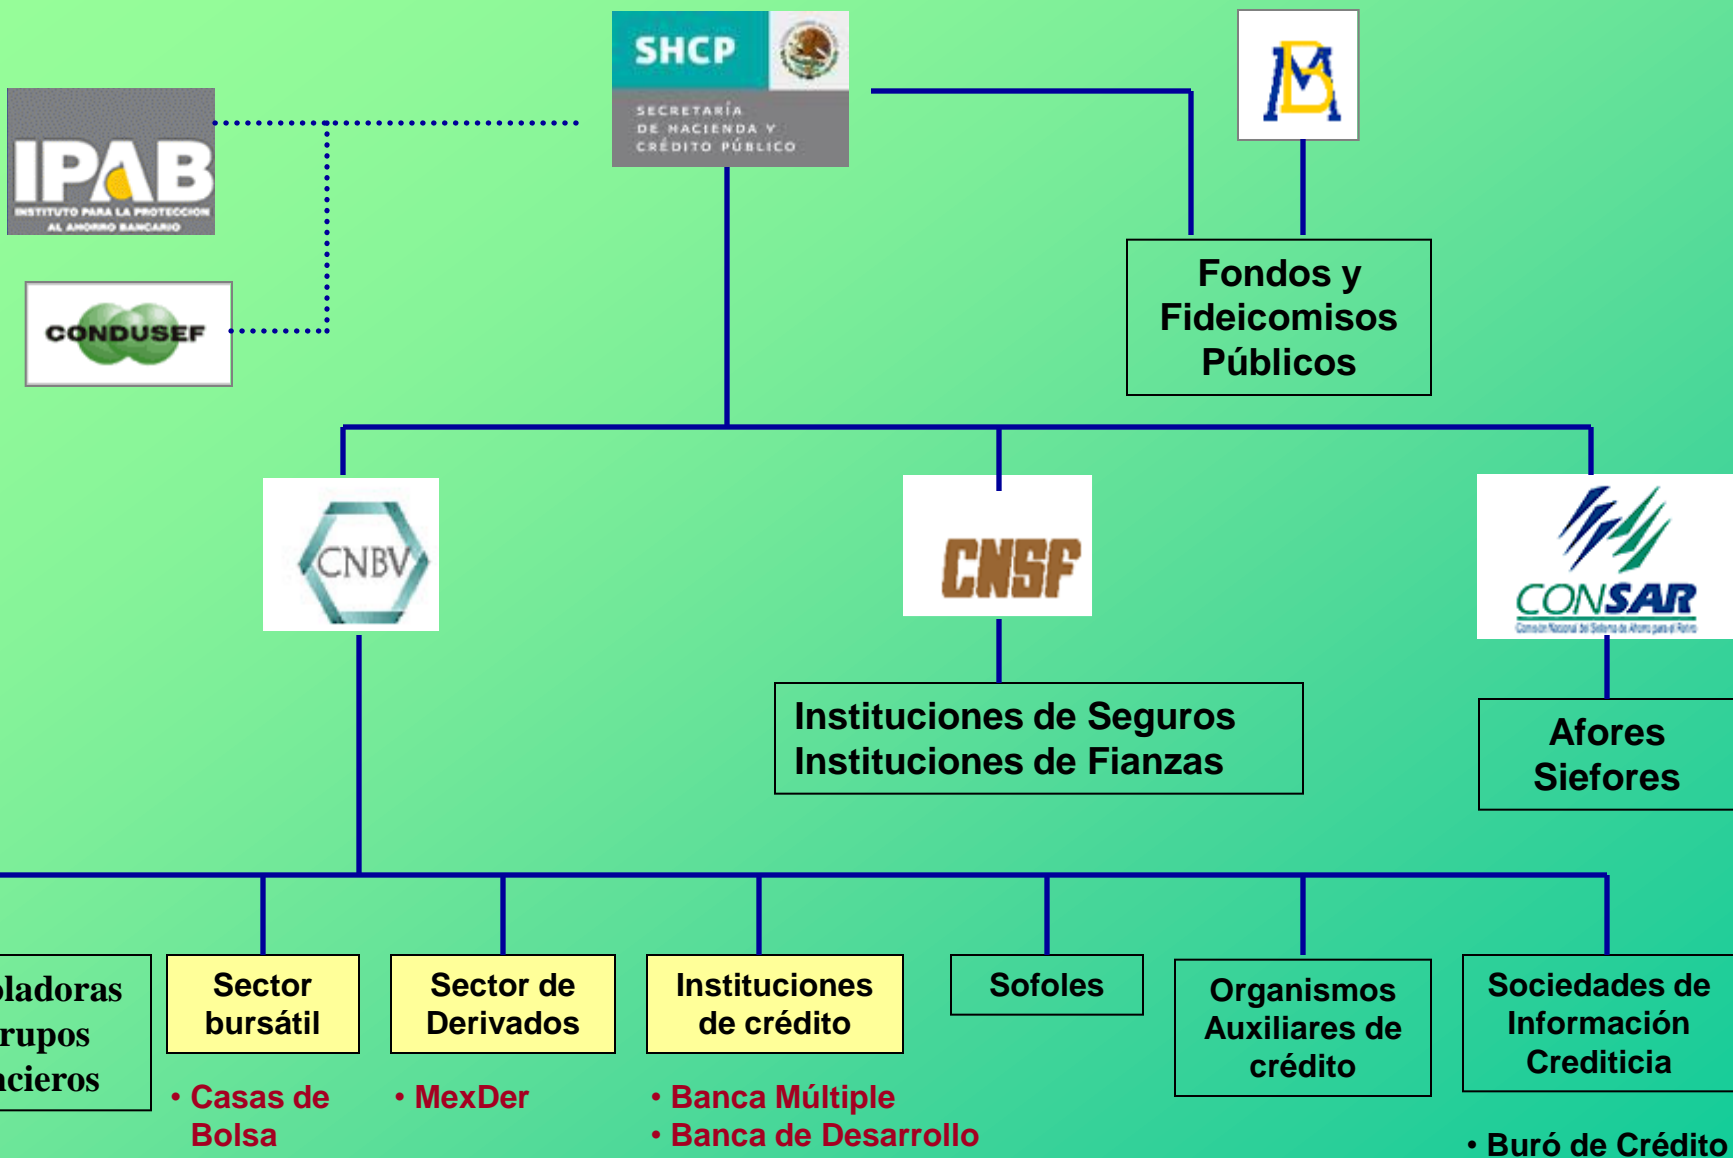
SHCP
SECRETARÍA DE HACIENDA Y CRÉDITO PÚBLICO

IPAB
INSTITUTO PARA LA PROTECCION AL AHORRO BANCARIO

CONDUSEF

Fondos y Fideicomisos Públicos

CNBV

CNSF

CONSAR
Comisión Nacional del Sistema de Ahorro para el Retiro

Instituciones de Seguros
Instituciones de Fianzas

Afores
Siefores

pladoras
rupos
ncieros

Sector bursátil

• Casas de Bolsa

Sector de Derivados

• MexDer

Instituciones de crédito

• Banca Múltiple
• Banca de Desarrollo

Sofoles

Organismos Auxiliares de crédito

Sociedades de Información Crediticia

• Buró de Crédito